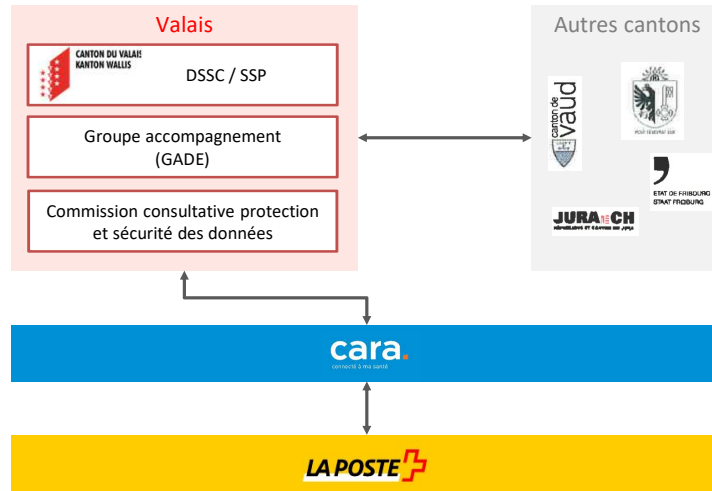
Valais

CANTON DU VALAIS
KANTON WALLIS

DSSC / SSP

Groupe accompagnement (GADE)

Commission consultative protection et sécurité des données

Autres cantons

canton de vaud

POST TENEBRAS LUX

ETAT DE FRIBOURG
STAAT FREIBURG

JURA.CH
RÉPUBLIQUE ET CANTON DU JURA

cara.
connecté à ma santé

LA POSTE